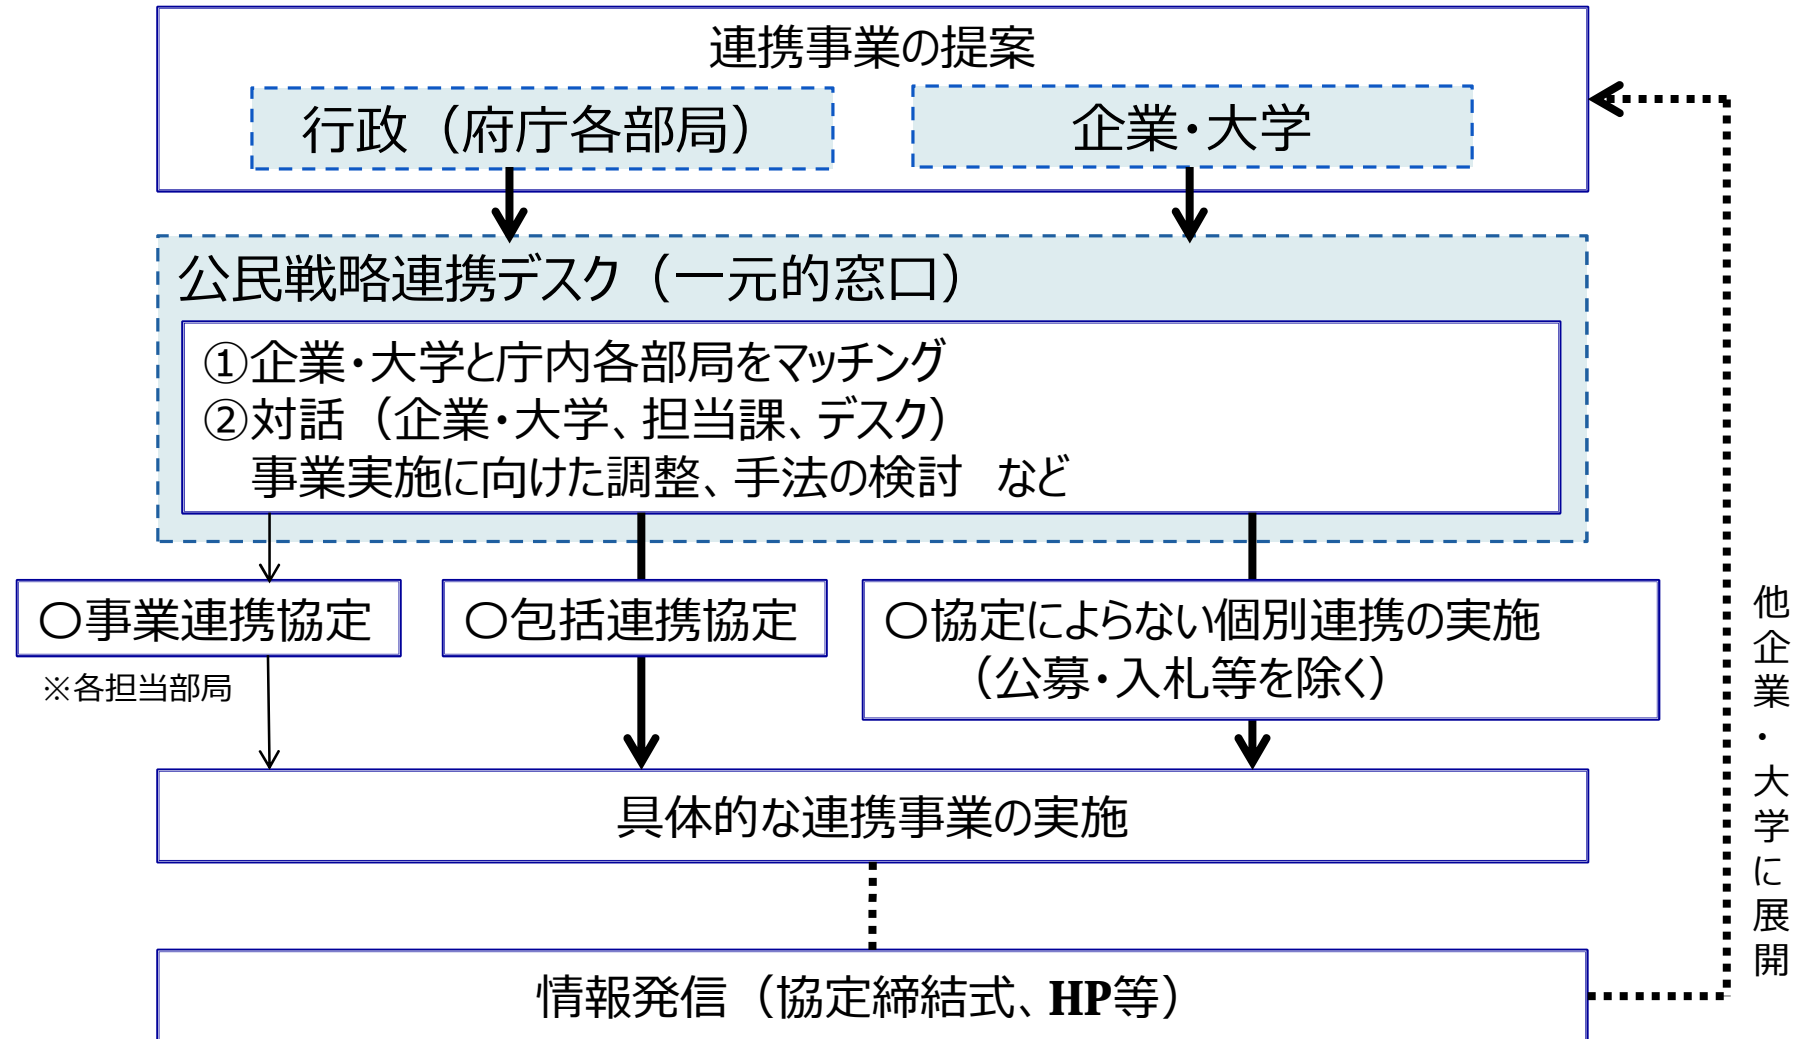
連携事業の提案

行政（府庁各部局）

企業・大学

公民戦略連携デスク（一元的窓口）

①企業・大学と庁内各部局をマッチング
②対話（企業・大学、担当課、デスク）
事業実施に向けた調整、手法の検討　など

○事業連携協定

※各担当部局

○包括連携協定

○協定によらない個別連携の実施
（公募・入札等を除く）

具体的な連携事業の実施

情報発信（協定締結式、HP等）

他企業・大学に展開